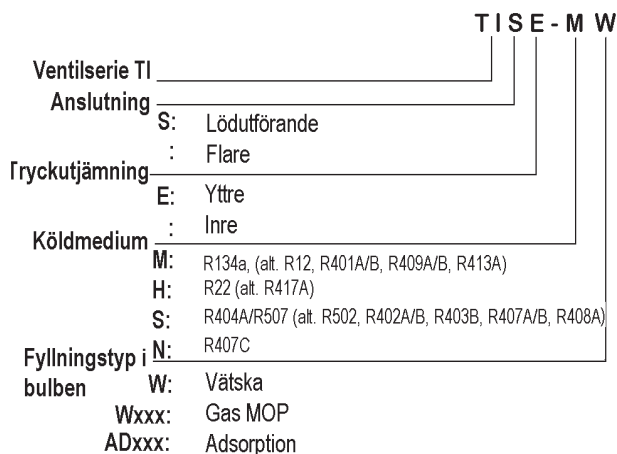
T I S E - M W

Ventilserie TI

Anslutning
S: Lödutförande
: Flare

Tryckutjämning
E: Yttre
: Inre

Köldmedium
M: R134a, (alt. R12, R401A/B, R409A/B, R413A)
H: R22 (alt. R417A)
S: R404A/R507 (alt. R502, R402A/B, R403B, R407A/B, R408A)
N: R407C

Fyllningstyp i bulben
W: Vätska
Wxxx: Gas MOP
ADxxx: Adsorption